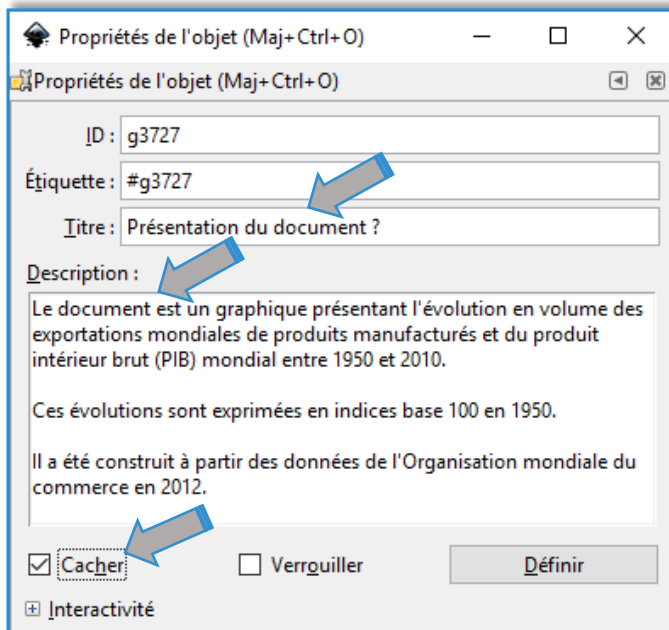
Propriétés de l'objet (Maj+Ctrl+O)

Propriétés de l'objet (Maj+Ctrl+O)

ID : g3727

Étiquette : #g3727

Titre : Présentation du document ?

Description :

Le document est un graphique présentant l'évolution en volume des exportations mondiales de produits manufacturés et du produit intérieur brut (PIB) mondial entre 1950 et 2010.

Ces évolutions sont exprimées en indices base 100 en 1950.

Il a été construit à partir des données de l'Organisation mondiale du commerce en 2012.

Cacher

Verrouiller

Définir

Interactivité